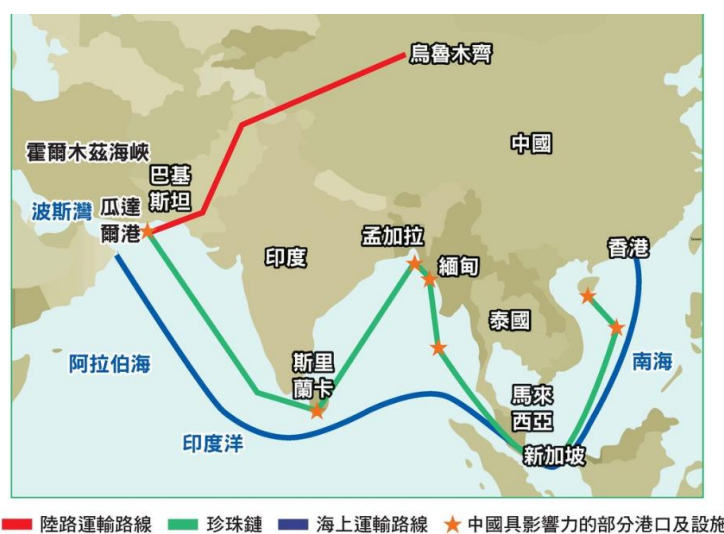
烏魯木齊

中國

霍爾木茲海峽

巴基斯坦

波斯灣

瓜達爾港

印度

孟加拉

緬甸

香港

泰國

阿拉伯海

斯里蘭卡

南海

馬來西亞

印度洋

新加坡

陸路運輸路線　珍珠鏈　海上運輸路線　中國具影響力的部分港口及設施